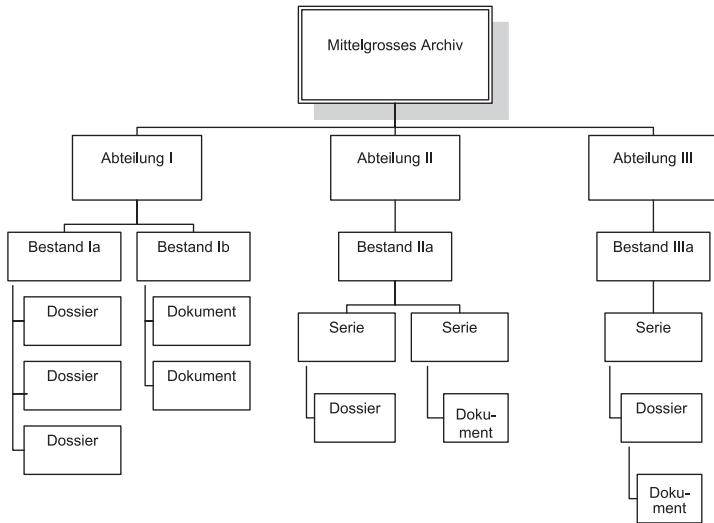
Mittelgrosses Archiv

Abteilung I

Abteilung II

Abteilung III

Bestand Ia

Bestand Ib

Bestand IIa

Bestand IIIa

Dossier

Dossier

Dossier

Dokument

Dokument

Serie

Serie

Serie

Dossier

Dokument

Dossier

Dokument